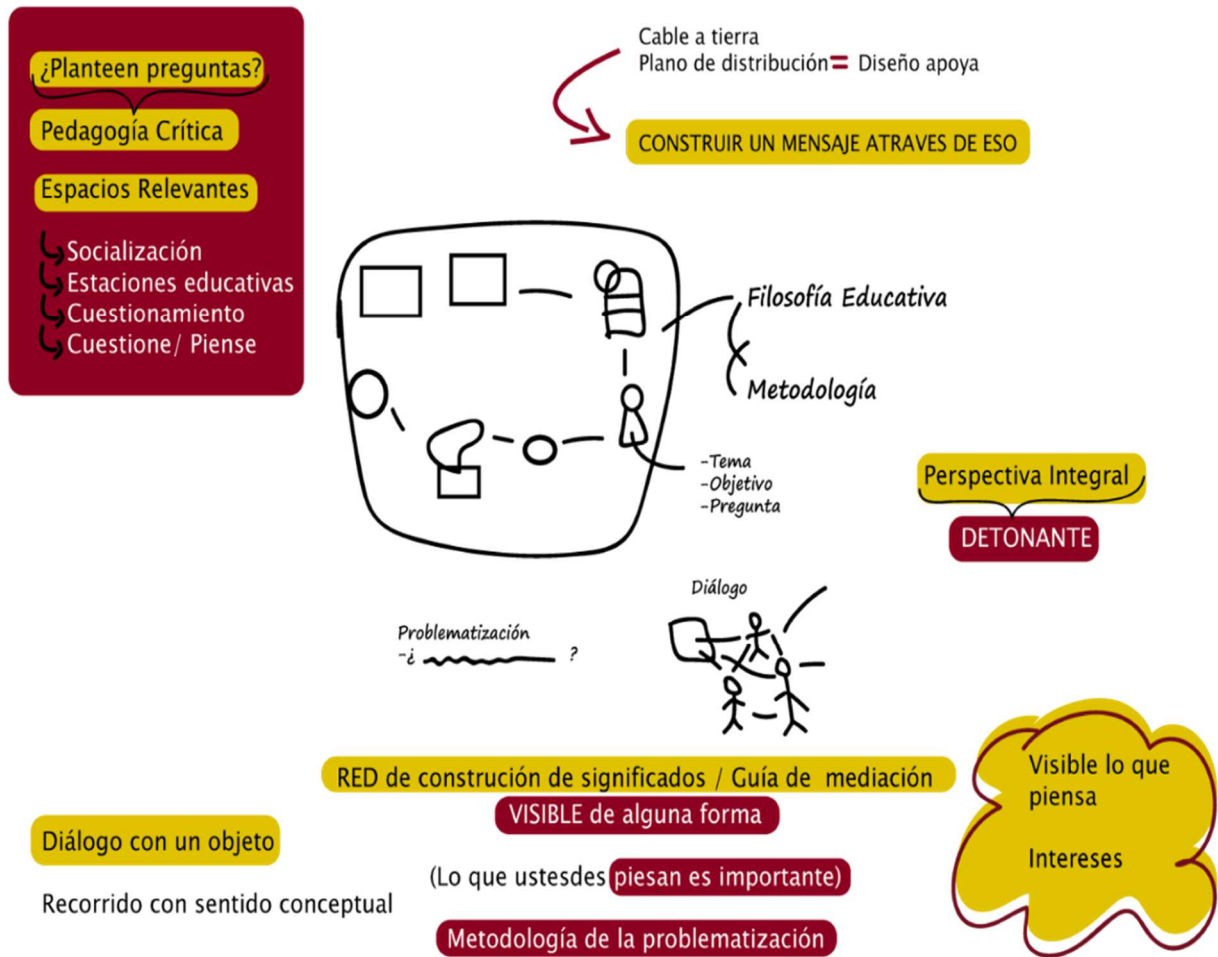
¿Planteen preguntas?

Pedagogía Crítica

Espacios Relevantes

Socialización
Estaciones educativas
Cuestionamiento
Cuestione/ Piense

Cable a tierra
Plano de distribución = Diseño apoya

CONSTRUIR UN MENSAJE ATRAVES DE ESO

Filosofía Educativa

Metodología

-Tema
-Objetivo
-Pregunta

Perspectiva Integral

DETONANTE

Diálogo

Problematización
-¿ ? 

RED de construción de significados / Guía de mediación

VISIBLE de alguna forma

Visible lo que piensa

Intereses

Diálogo con un objeto

(Lo que ustesdes piesan es importante)

Recorrido con sentido conceptual

Metodología de la problematización